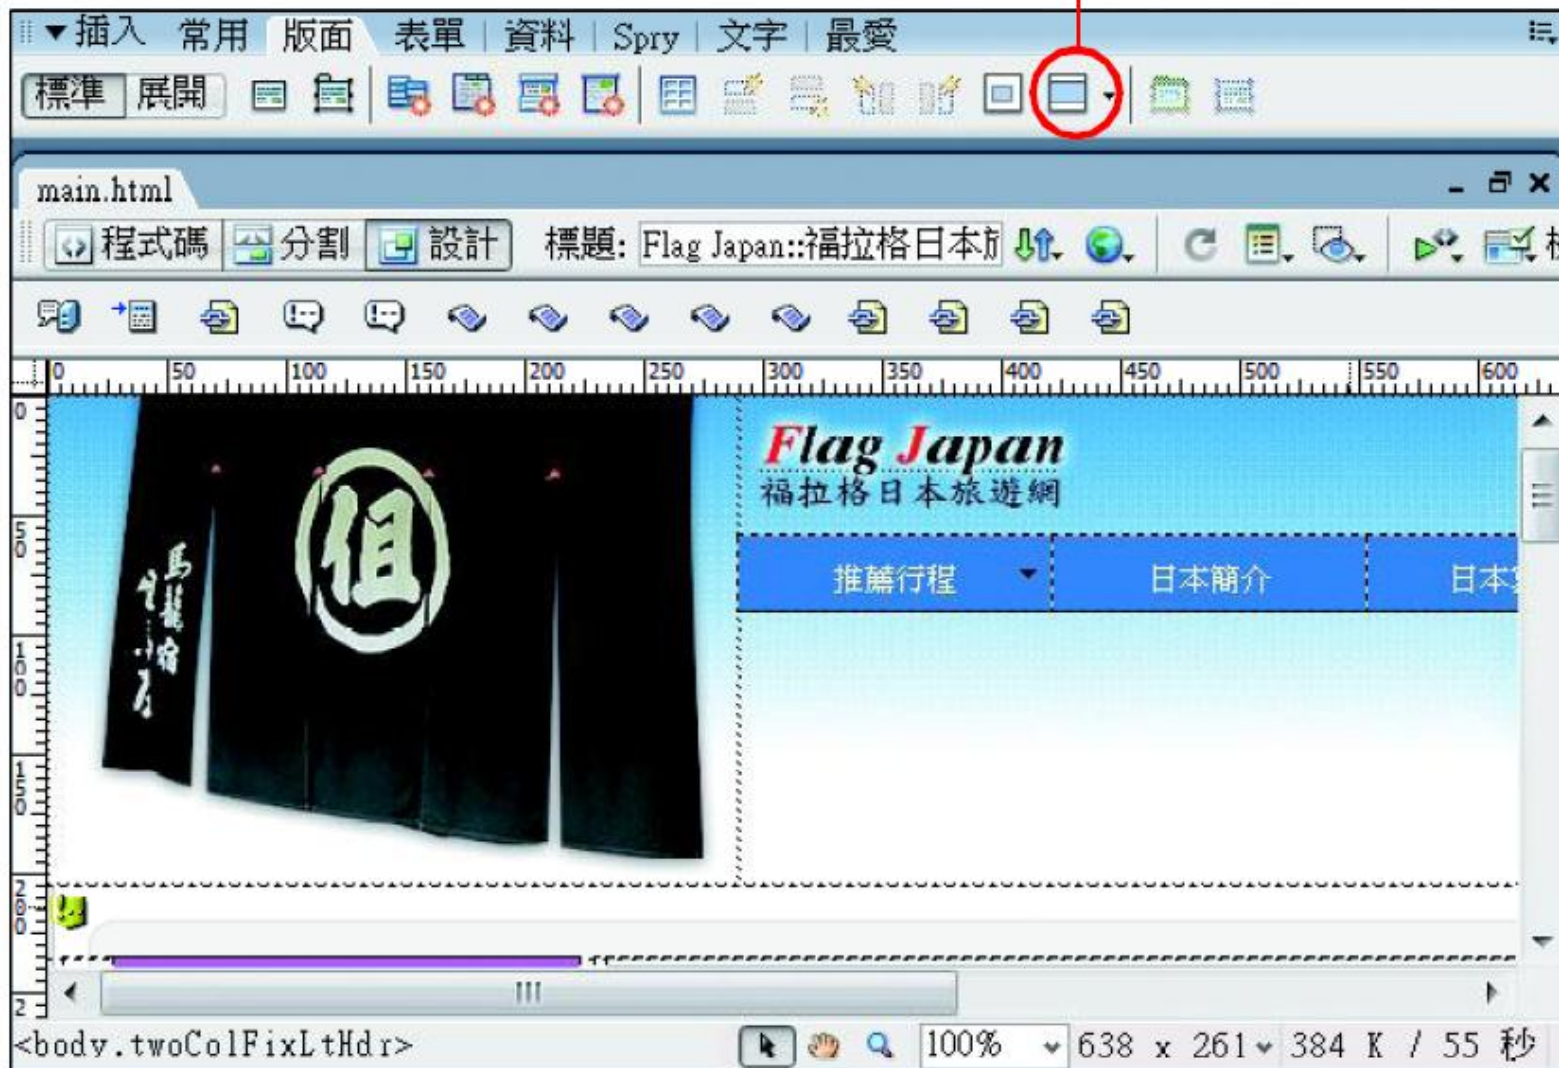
▼插入 常用 版面 表單 資料 Spry 文字 最愛

標準 展開

main.html

程式碼 分割 設計 標題: Flag Japan::福拉格日本旅

0 50 100 150 200 250 300 350 400 450 500 550 600

Flag Japan
福拉格日本旅遊網

推薦行程 日本簡介 日本

<body.twoColFixLtHdr> 100% 638 x 261 384 K / 55 秒